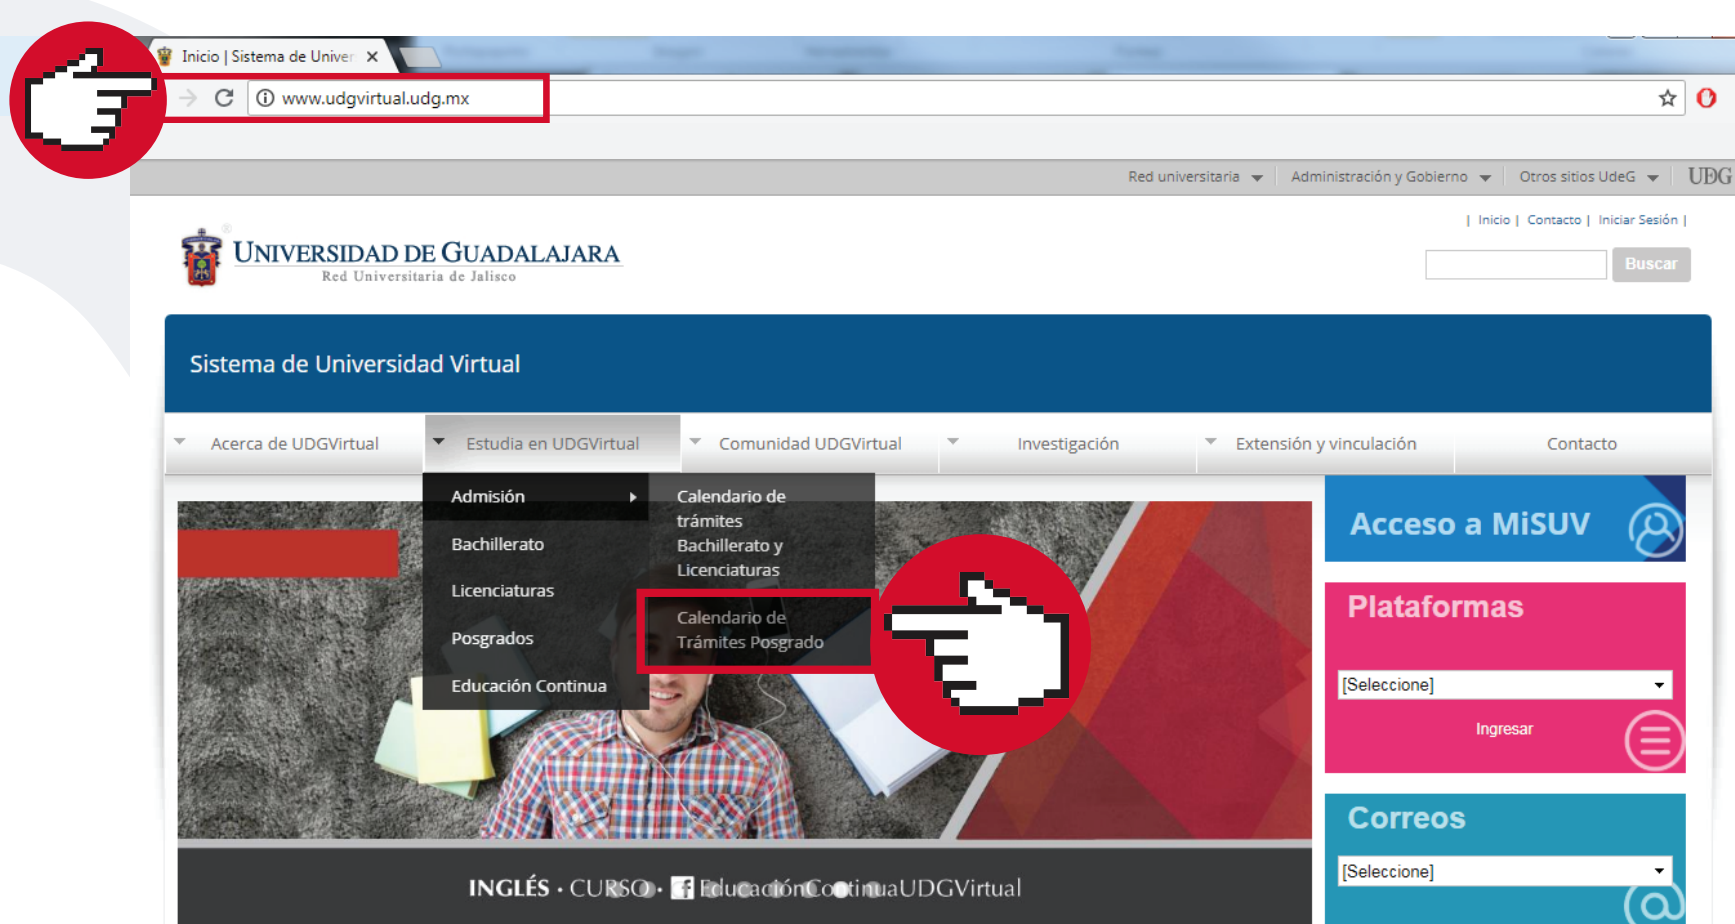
Inicio | Sistema de Univer ×

www.udgvirtual.udg.mx

Red universitaria Administración y Gobierno Otros sitios UdeG UDG

| Inicio | Contacto | Iniciar Sesión |

UNIVERSIDAD DE GUADALAJARA
Red Universitaria de Jalisco

Buscar

Sistema de Universidad Virtual

Acerca de UDGVirtual | Estudia en UDGVirtual | Comunidad UDGVirtual | Investigación | Extensión y vinculación | Contacto

Admisión
Bachillerato
Licenciaturas
Posgrados
Educación Continua

Calendario de trámites Bachillerato y Licenciaturas
Calendario de Trámites Posgrado

Acceso a MiSUV

Plataformas
[Seleccione]
Ingresar

Correos
[Seleccione]

INGLÉS · CURSO · EducaciónContinuaUDGVirtual